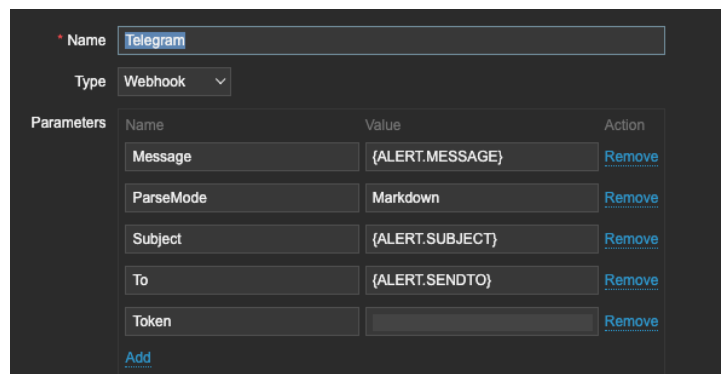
* Name Telegram

Type Webhook

Parameters

| Name | Value | Action |
|---|---|---|
| Message | {ALERT.MESSAGE} | Remove |
| ParseMode | Markdown | Remove |
| Subject | {ALERT.SUBJECT} | Remove |
| To | {ALERT.SENDTO} | Remove |
| Token | | Remove |

Add